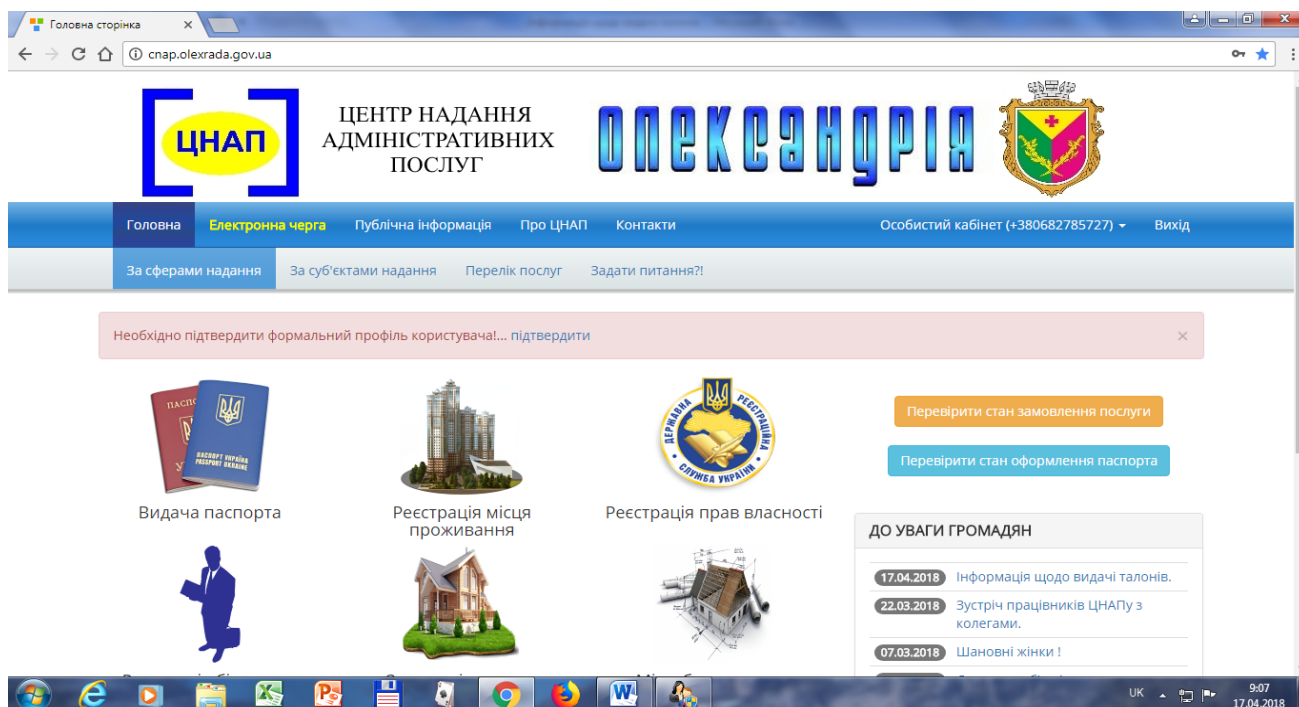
Головна сторінка ×

cnap.olexrada.gov.ua

ЦНАП

ЦЕНТР НАДАННЯ АДМІНІСТРАТИВНИХ ПОСЛУГ

ОЛЕКСАНДРІЯ

Головна | Електронна черга | Публічна інформація | Про ЦНАП | Контакти | Особистий кабінет (+380682785727) | Вихід

За сферами надання | За суб'єктами надання | Перелік послуг | Задати питання?!

Необхідно підтвердити формальний профіль користувача!... підтвердити ×

ПАСПОРТ УКРАЇНА PASSPORT UKRAINE

Видача паспорта

Реєстрація місця проживання

ДЕРЖАВНА РЕЄСТРАЦІЙНА СЛУЖБА УКРАЇНИ

Реєстрація прав власності

Перевірити стан замовлення послуги

Перевірити стан оформлення паспорта

ДО УВАГИ ГРОМАДЯН

17.04.2018 Інформація щодо видачі талонів.

22.03.2018 Зустріч працівників ЦНАПу з колегами.

07.03.2018 Шановні жінки !

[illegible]

UK 9:07 17.04.2018